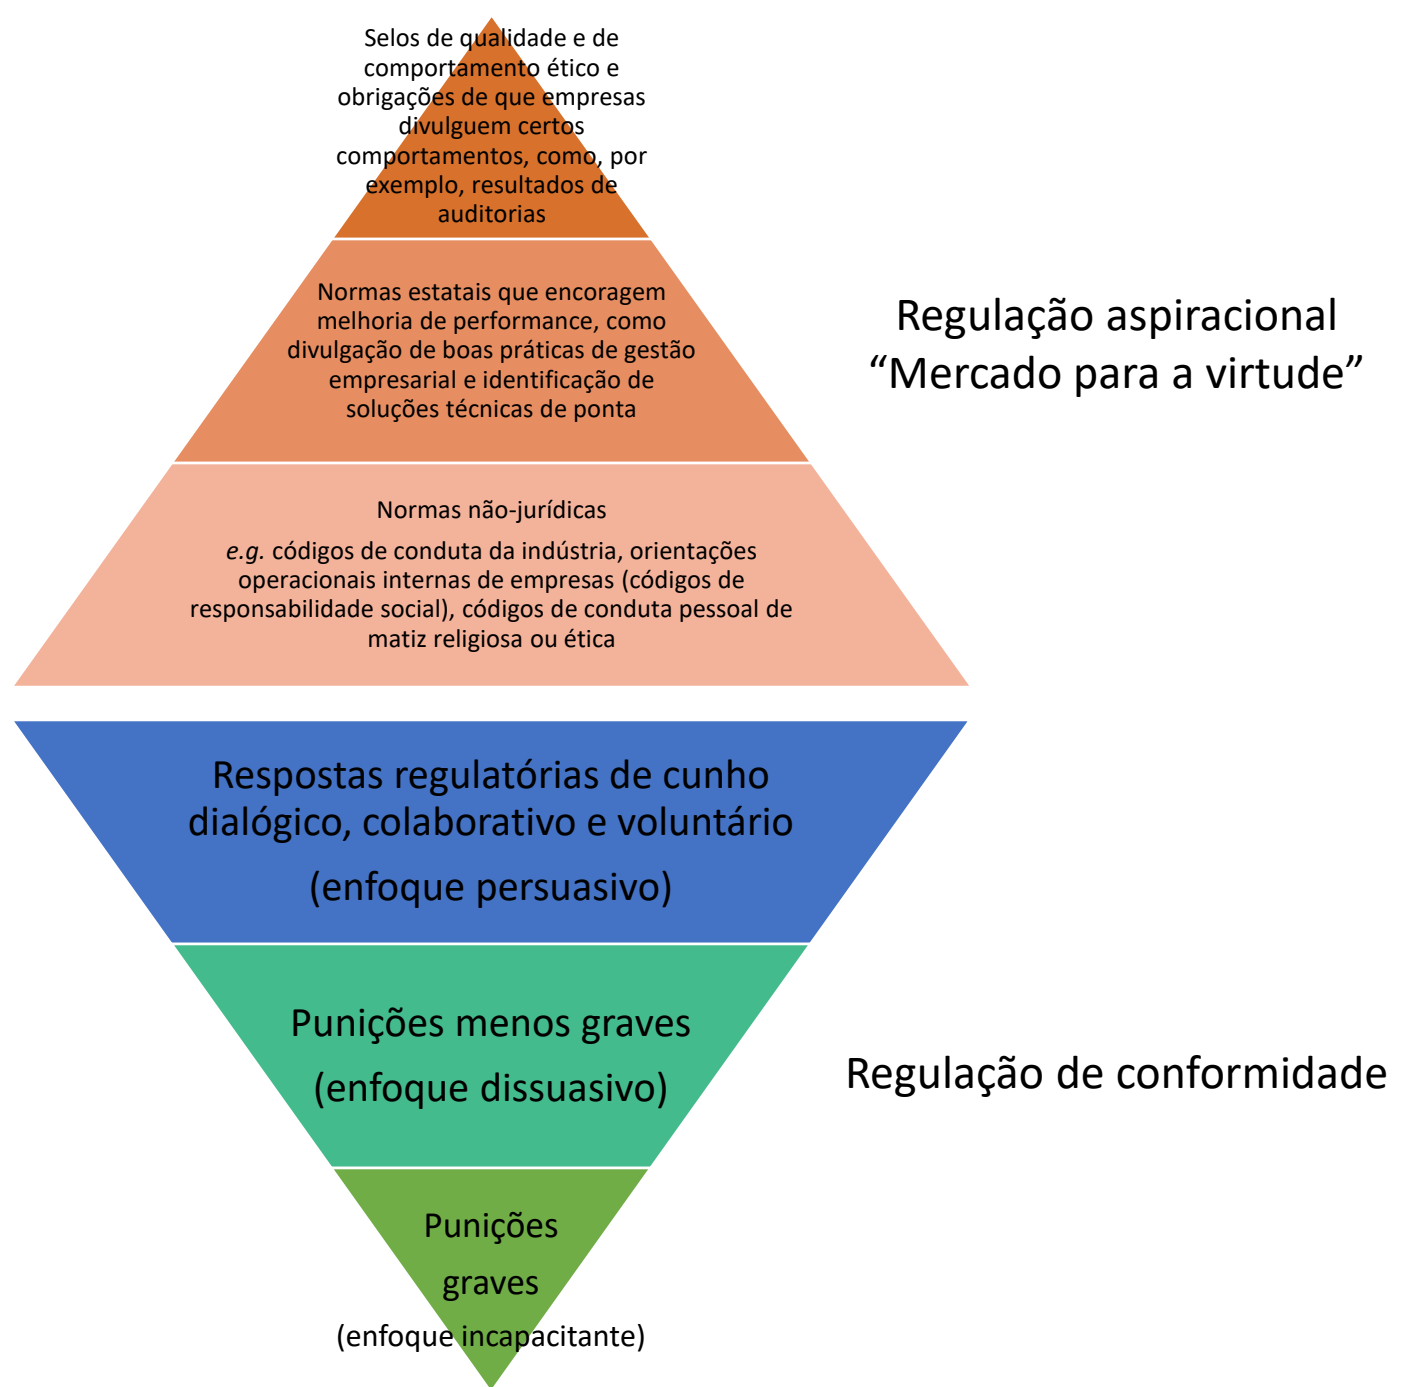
Selos de qualidade e de comportamento ético e obrigações de que empresas divulguem certos comportamentos, como, por exemplo, resultados de auditorias

Normas estatais que encoragem melhoria de performance, como divulgação de boas práticas de gestão empresarial e identificação de soluções técnicas de ponta

Normas não-jurídicas

e.g. códigos de conduta da indústria, orientações operacionais internas de empresas (códigos de responsabilidade social), códigos de conduta pessoal de matiz religiosa ou ética

Regulação aspiracional
“Mercado para a virtude”

Respostas regulatórias de cunho dialógico, colaborativo e voluntário

(enfoque persuasivo)

Punições menos graves
(enfoque dissuasivo)

Punições graves
(enfoque incapacitante)

Regulação de conformidade